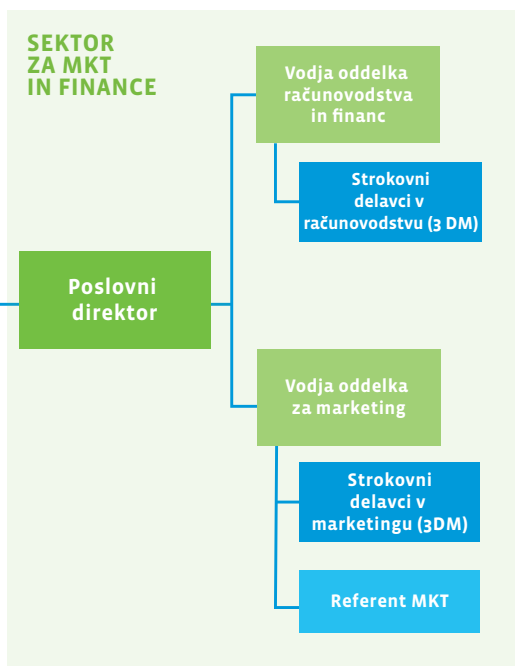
SEKTOR ZA MKT IN FINANCE

Poslovni direktor

Vodja oddelka računovodstva in financ

Strokovni delavci v računovodstvu (3 DM)

Vodja oddelka za marketing

Strokovni delavci v marketingu (3DM)

Referent MKT